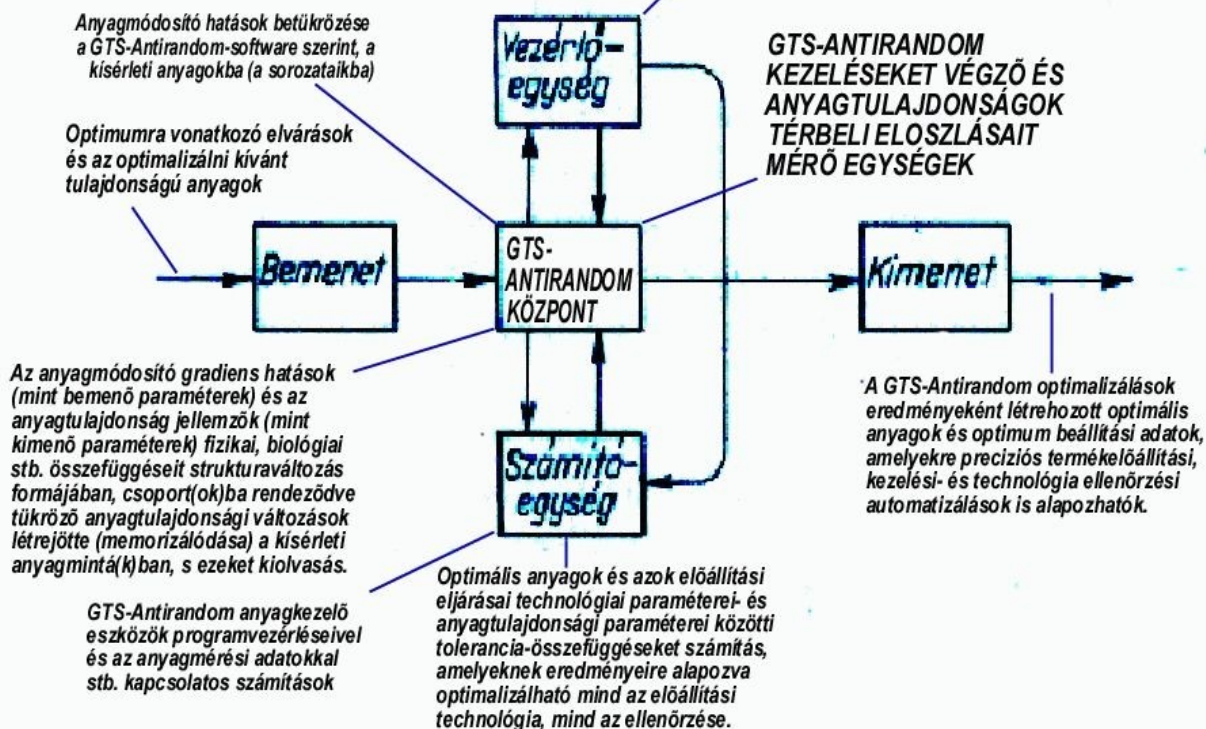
Anyagmódosító hatások betükröződése a GTS-Antirandom-software szerint, a kísérleti anyagokba (a sorozataikba)

Vezérlő-egység

GTS-ANTIRANDOM KEZELÉSEKET VÉGZŐ ÉS ANYAGTULAJDONSÁGOK TÉRBELI ELOSZLÁSAIT MÉRŐ EGYSÉGEK

Optimumra vonatkozó elvárások és az optimalizálni kívánt tulajdonságú anyagok

Bemenet

GTS-ANTIRANDOM KÖZPONT

Kimenet

Az anyagmódosító gradiens hatások (mint bemenő paraméterek) és az anyagtulajdonság jellemzők (mint kimenő paraméterek) fizikai, biológiai stb. összefüggéseit strukturaváltozás formájában, csoport(ok)ba rendeződve tükröző anyagtulajdonsági változások létrejötte (memorizálódása) a kísérleti anyagminta(k)ban, s ezeket kiolvasás.

Számító-egység

A GTS-Antirandom optimalizálások eredményeként létrehozott optimális anyagok és optimum beállítási adatok, amelyekre precíziós termékelőállítási, kezelési- és technológia ellenőrzési automatizálások is alapozhatók.

GTS-Antirandom anyagkezelő eszközök programvezérléseivel és az anyagmérési adatokkal stb. kapcsolatos számítások

Optimális anyagok és azok előállítási eljárásai technológiai paraméterei- és anyagtulajdonsági paraméterei közötti tolerancia-összefüggéseket számítás, amelyeknek eredményeire alapozva optimalizálható mind az előállítási technológia, mind az ellenőrzése.